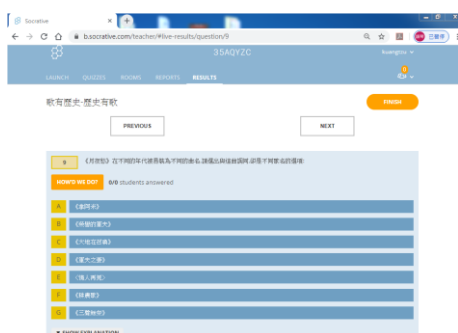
Socrative
b.socrative.com/teacher/#live-results/question/9
已暫停
35AQYZC
Kuangchiu
LAUNCH QUIZZES ROOMS REPORTS RESULTS
歌有歷史-歷史有歌
FINISH
PREVIOUS
NEXT
9 《月亮代表我的心》在不同的年代被賦予不同的意義,請選出與歌曲相關的事件
HOW'D WE DO?
0/0 students answered
A 《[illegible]》
B 《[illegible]》
C 《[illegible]》
D 《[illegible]》
E 《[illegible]》
F 《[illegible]》
G 《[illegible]》
SHOW EXPLANATION